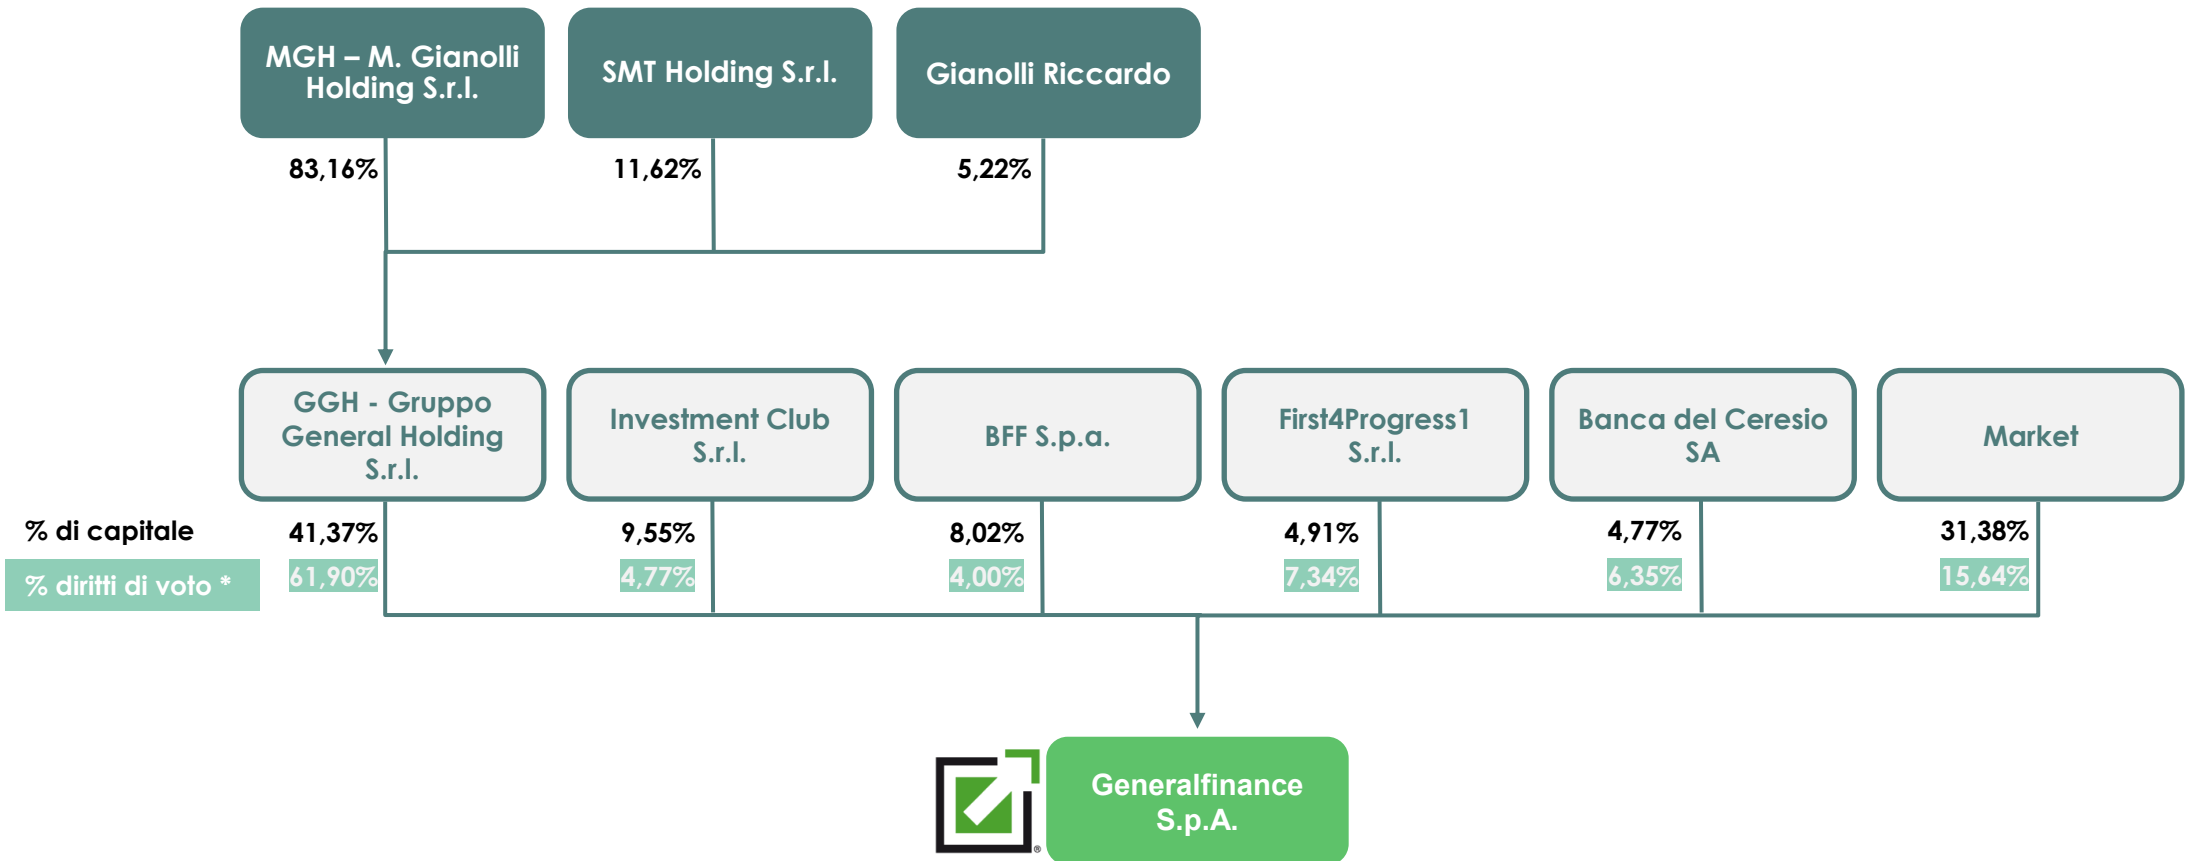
MGH – M. Gianolli Holding S.r.l.

SMT Holding S.r.l.

Gianolli Riccardo

83,16%

11,62%

5,22%

GGH - Gruppo General Holding S.r.l.

Investment Club S.r.l.

BFF S.p.a.

First4Progress1 S.r.l.

Banca del Ceresio SA

Market

% di capitale

% diritti di voto *

41,37%
61,90%

9,55%
4,77%

8,02%
4,00%

4,91%
7,34%

4,77%
6,35%

31,38%
15,64%

Generalfinance S.p.A.